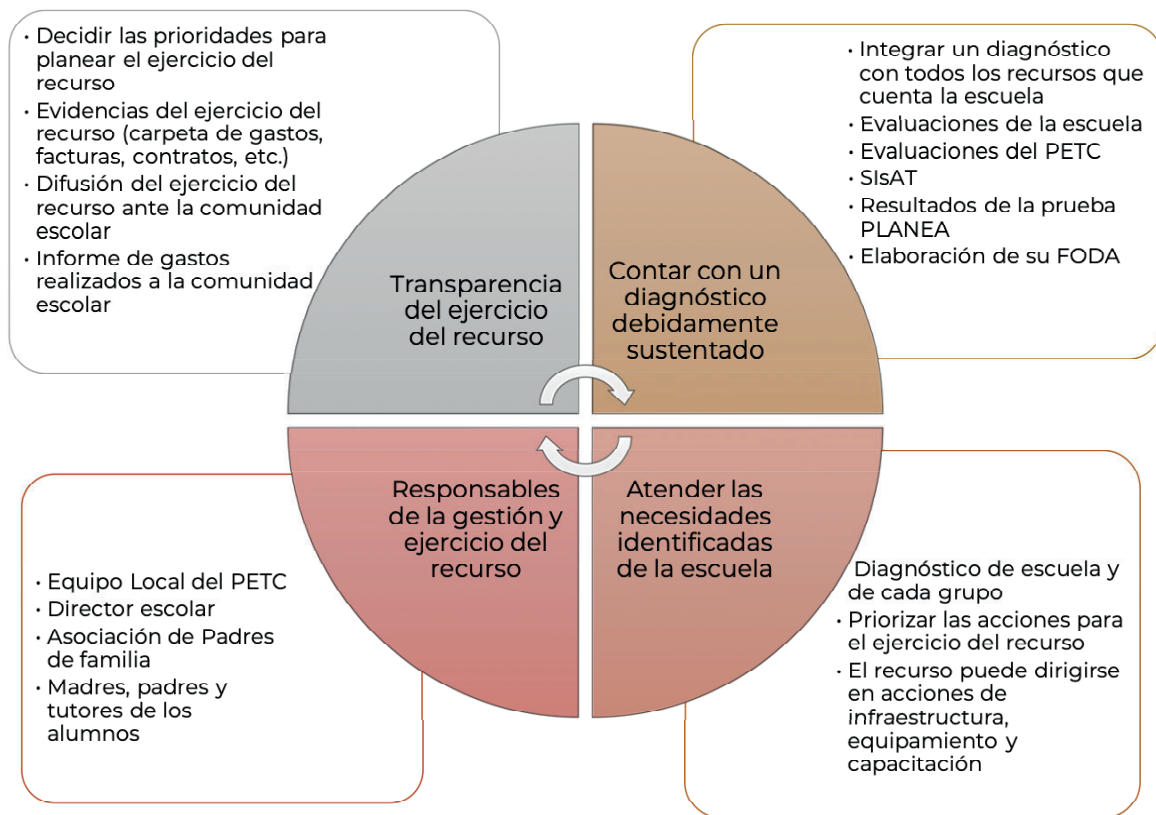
• Decidir las prioridades para planear el ejercicio del recurso
• Evidencias del ejercicio del recurso (carpeta de gastos, facturas, contratos, etc.)
• Difusión del ejercicio del recurso ante la comunidad escolar
• Informe de gastos realizados a la comunidad escolar

• Integrar un diagnóstico con todos los recursos que cuenta la escuela
• Evaluaciones de la escuela
• Evaluaciones del PETC
• SIsAT
• Resultados de la prueba PLANEA
• Elaboración de su FODA

Transparencia del ejercicio del recurso

Contar con un diagnóstico debidamente sustentado

Responsables de la gestión y ejercicio del recurso

Atender las necesidades identificadas de la escuela

• Equipo Local del PETC
• Director escolar
• Asociación de Padres de familia
• Madres, padres y tutores de los alumnos

Diagnóstico de escuela y de cada grupo
• Priorizar las acciones para el ejercicio del recurso
• El recurso puede dirigirse en acciones de infraestructura, equipamiento y capacitación